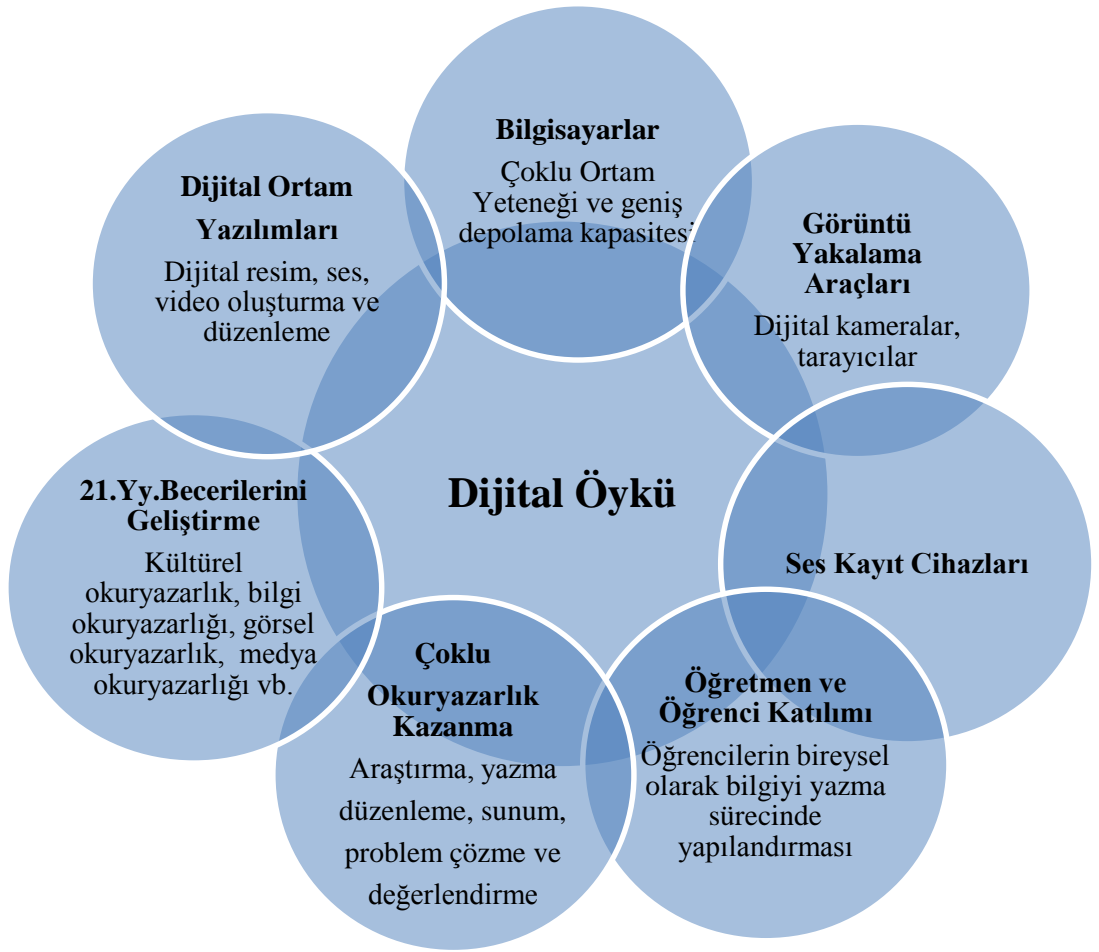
Bilgisayarlar
Çoklu Ortam Yeteneği ve geniş depolama kapasitesi

Görüntü Yakalama Araçları
Dijital kameralar, tarayıcılar

Ses Kayıt Cihazları

Öğretmen ve Öğrenci Katılımı
Öğrencilerin bireysel olarak bilgiyi yazma sürecinde yapılandırması

Çoklu Okuryazarlık Kazanma
Araştırma, yazma düzenleme, sunum, problem çözme ve değerlendirme

21.Yy.Becerilerini Geliştirme
Kültürel okuryazarlık, bilgi okuryazarlığı, görsel okuryazarlık, medya okuryazarlığı vb.

Dijital Ortam Yazılımları
Dijital resim, ses, video oluşturma ve düzenleme

Dijital Öykü